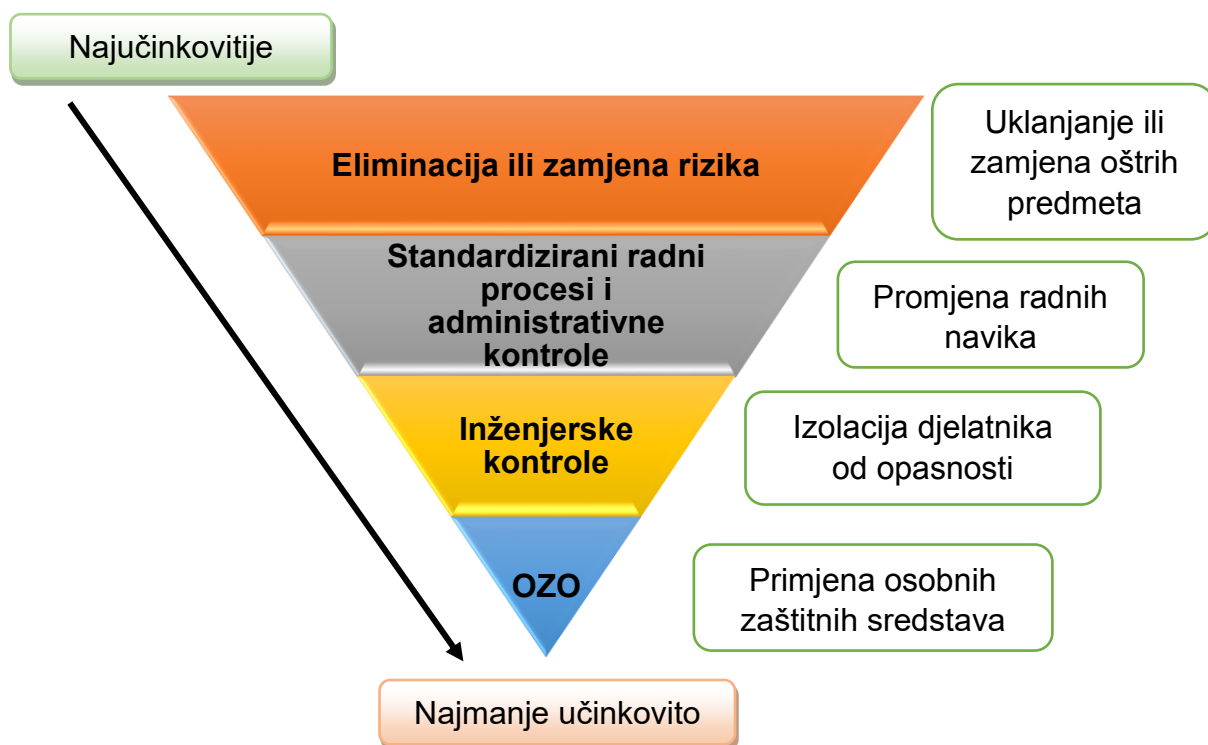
Najučinkovitije

Eliminacija ili zamjena rizika

Uklanjanje ili zamjena oštrih predmeta

Standardizirani radni procesi i administrativne kontrole

Promjena radnih navika

Inženjerske kontrole

Izolacija djelatnika od opasnosti

OZO

Primjena osobnih zaštitnih sredstava

Najmanje učinkovito